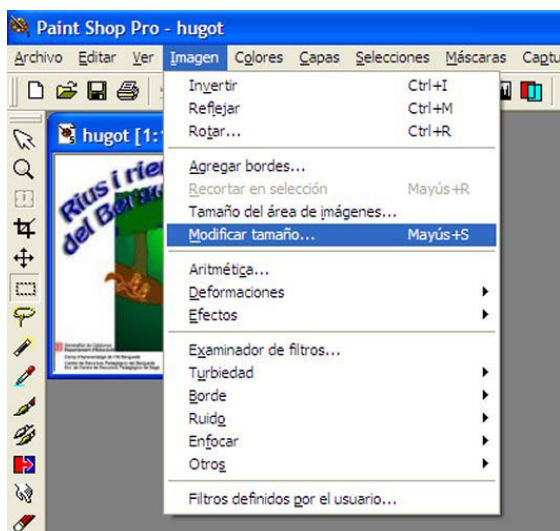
Paint Shop Pro - hugot

Archivo Editar Ver Imagen Colores Capas Selecciones Máscaras Captu

hugot [1:1

Rius i rie
del Bes

Invertir Ctrl+I
Reflejar Ctrl+M
Rotar... Ctrl+R
Agregar bordes...
Recortar en selección Mayús+R
Tamaño del área de imágenes...
Modificar tamaño... Mayús+S
Aritmética...
Deformaciones
Efectos
Examinador de filtros...
Turbiedad
Borde
Ruido
Enfocar
Otros
Filtros definidos por el usuario...